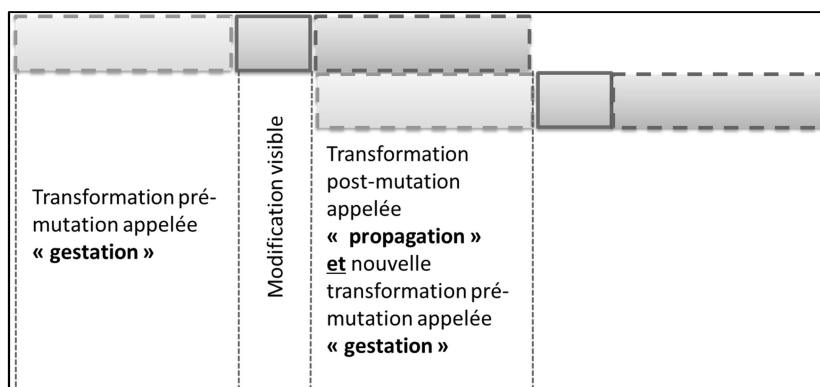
Transformation prémutation appelée **« gestation »**

Modification visible

Transformation post-mutation appelée **« propagation »** **et** nouvelle transformation prémutation appelée **« gestation »**